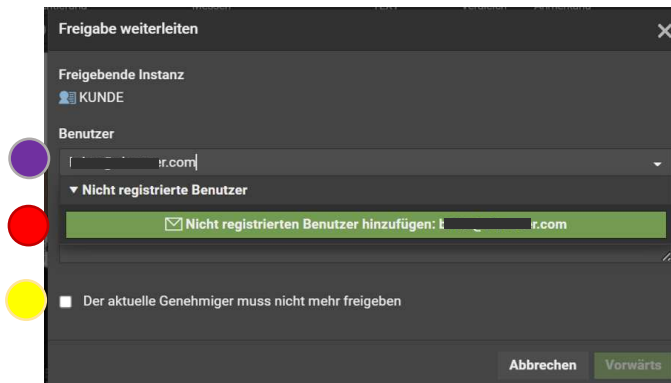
Freigabe weiterleiten

Freigebende Instanz

KUNDE

Benutzer

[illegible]r.com

▾ Nicht registrierte Benutzer

Nicht registrierten Benutzer hinzufügen: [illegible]r.com

Der aktuelle Genehmiger muss nicht mehr freigeben

Abbrechen

Vorwärts